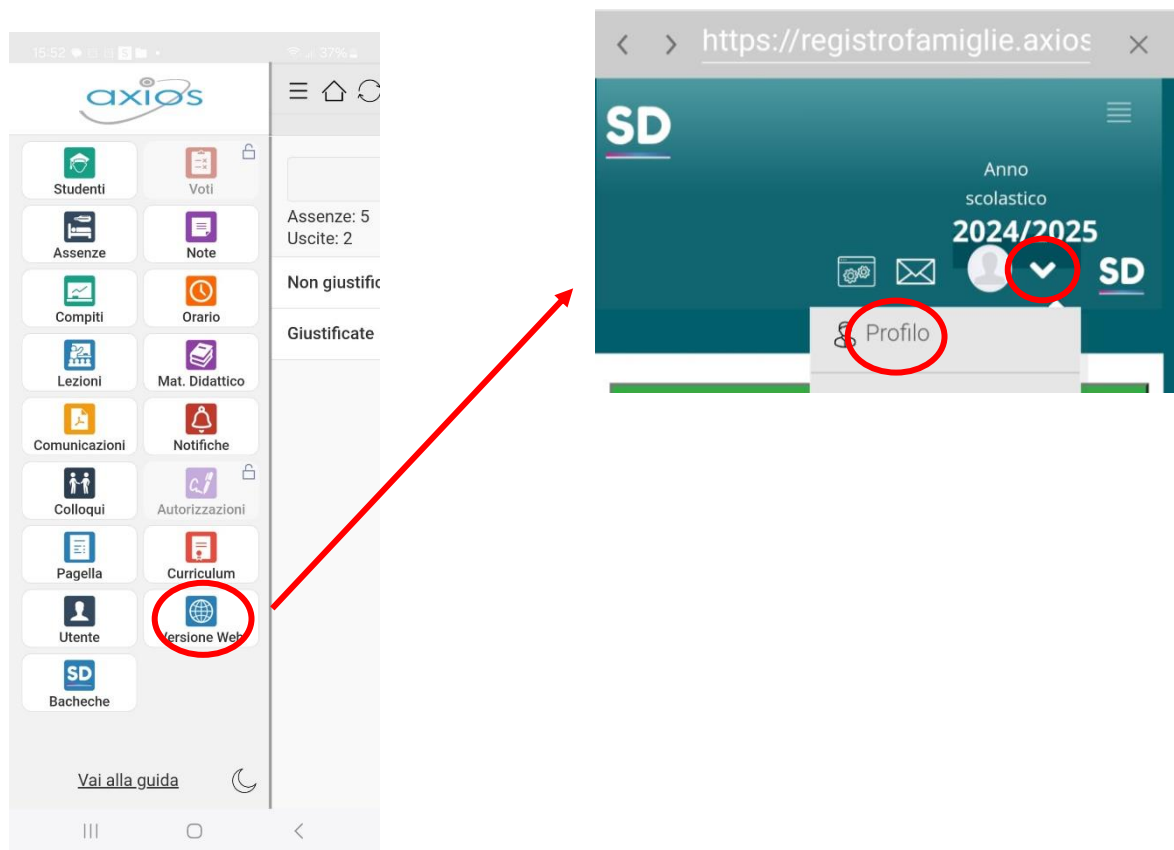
15:52 37%

axios

Studenti
Voti
Assenze
Note
Compiti
Orario
Lezioni
Mat. Didattico
Comunicazioni
Notifiche
Colloqui
Autorizzazioni
Pagella
Curriculum
Utente
Versione Web
SD
Bacheche

Vai alla guida

Assenze: 5
Uscite: 2
Non giustific
Giustificate

https://registrofamiglie.axios

SD

Anno scolastico
2024/2025

SD

Profilo